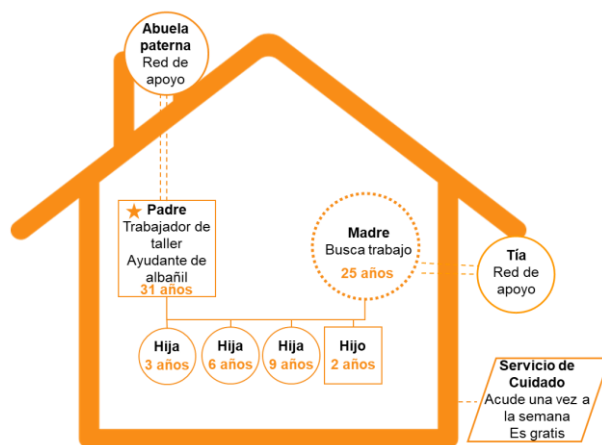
Abuela paterna
Red de apoyo

★ Padre
Trabajador de taller
Ayudante de albañil
31 años

Madre
Busca trabajo
25 años

Tía
Red de apoyo

Hija
3 años

Hija
6 años

Hija
9 años

Hijo
2 años

Servicio de Cuidado
Acude una vez a la semana
Es gratis